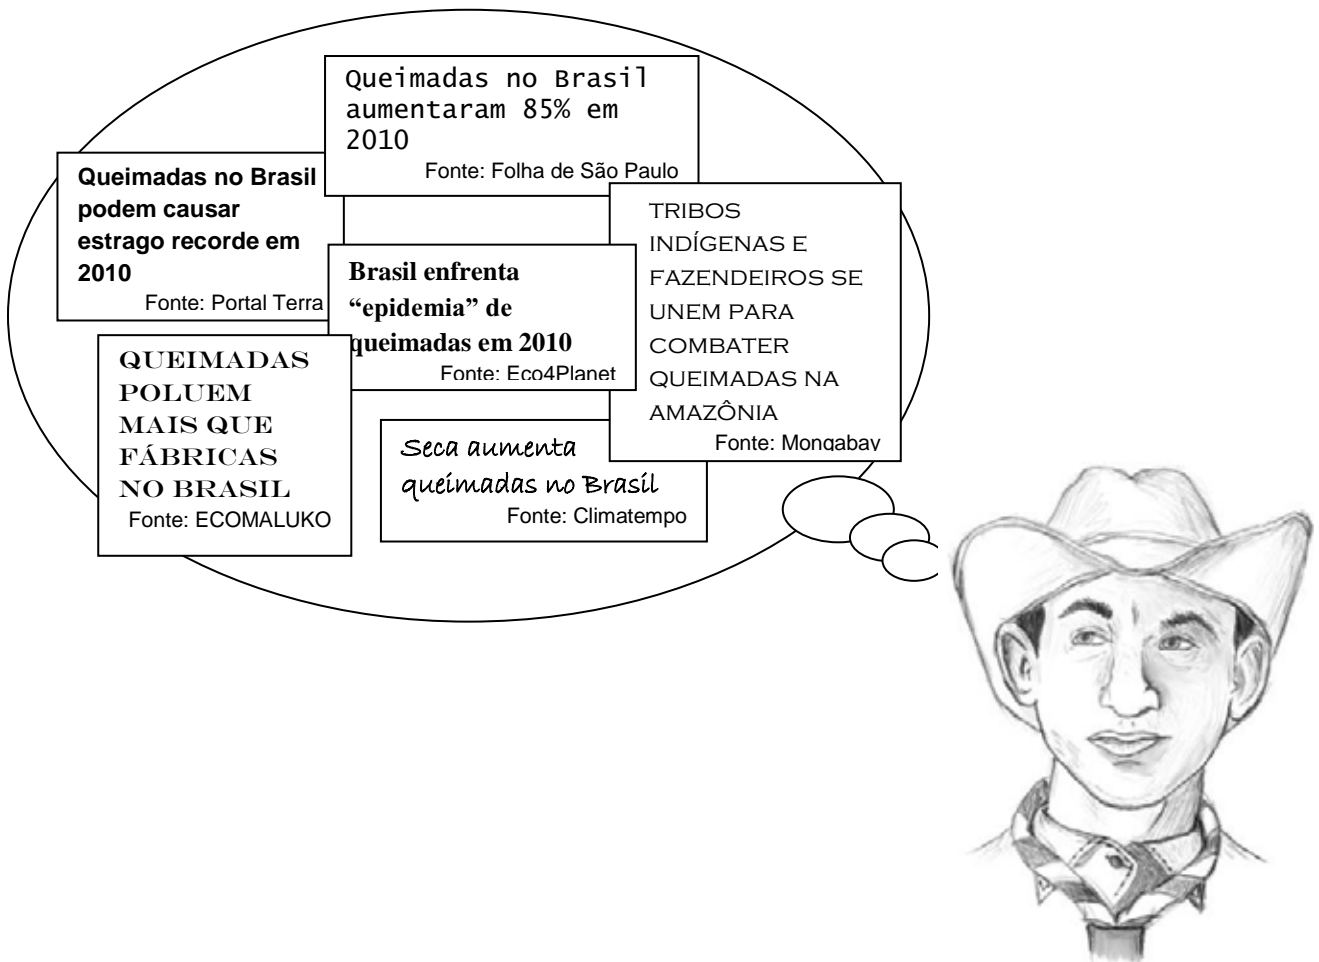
Queimadas no Brasil aumentaram 85% em 2010
Fonte: Folha de São Paulo

Queimadas no Brasil podem causar estrago recorde em 2010
Fonte: Portal Terra

Brasil enfrenta "epidemia" de queimadas em 2010
Fonte: Eco4Planet

TRIBOS INDÍGENAS E FAZENDEIROS SE UNEM PARA COMBATER QUEIMADAS NA AMAZÔNIA
Fonte: Mongabay

QUEIMADAS POLUEM MAIS QUE FÁBRICAS NO BRASIL
Fonte: ECOMALUKO

Seca aumenta queimadas no Brasil
Fonte: Climatempo